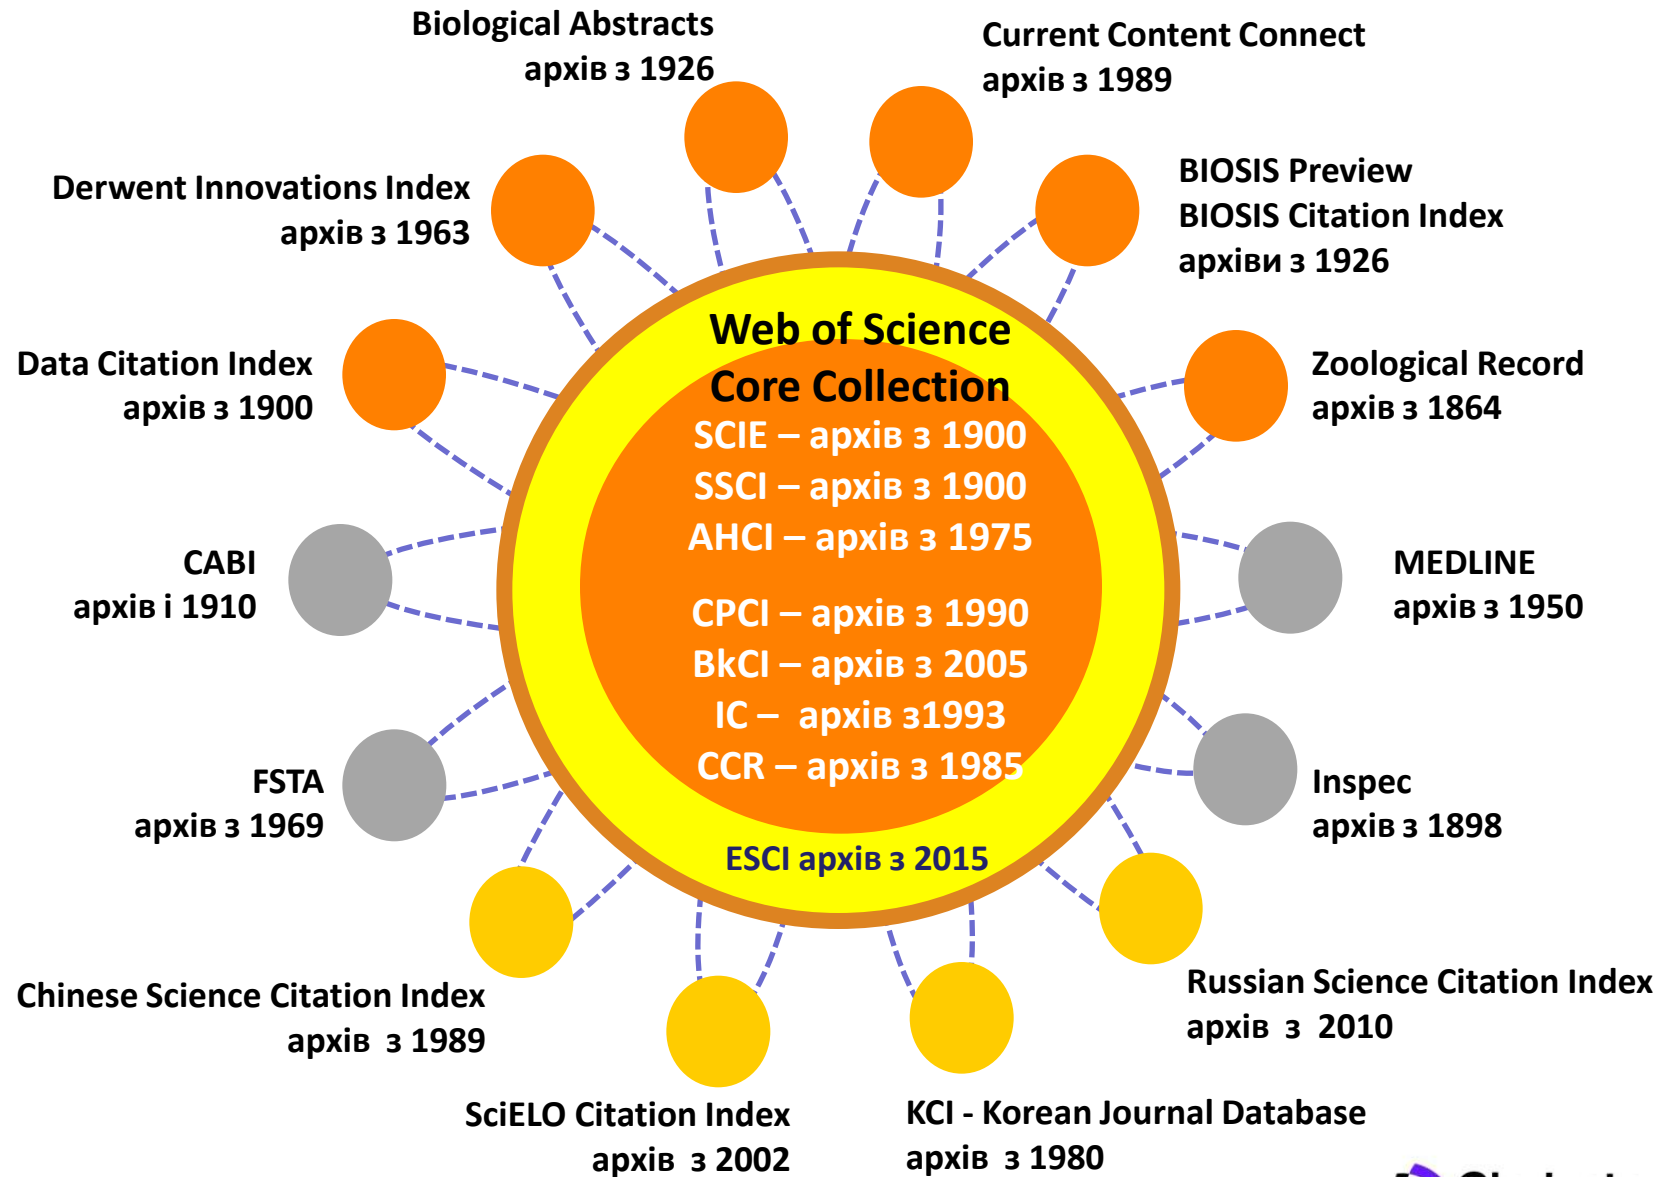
Biological Abstracts
архів з 1926

Current Content Connect
архів з 1989

Derwent Innovations Index
архів з 1963

BIOSIS Preview
BIOSIS Citation Index
архіви з 1926

Data Citation Index
архів з 1900

Web of Science
Core Collection
SCIE – архів з 1900
SSCI – архів з 1900
AHCI – архів з 1975
CPCI – архів з 1990
BkCI – архів з 2005
IC – архів з1993
CCR – архів з 1985

ESCI архів з 2015

Zoological Record
архів з 1864

CABI
архів і 1910

MEDLINE
архів з 1950

FSTA
архів з 1969

Inspec
архів з 1898

Chinese Science Citation Index
архів з 1989

Russian Science Citation Index
архів з 2010

SciELO Citation Index
архів з 2002

KCI - Korean Journal Database
архів з 1980